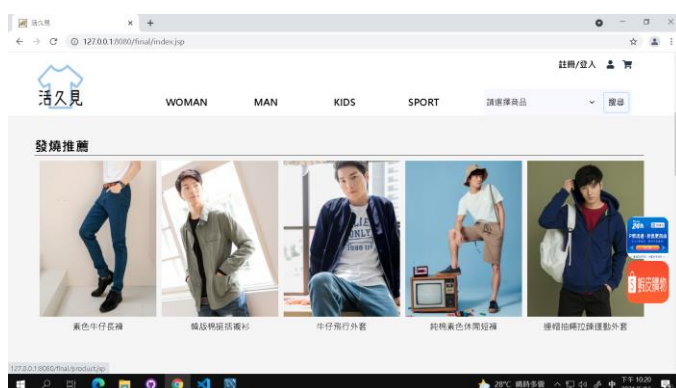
活久見
127.0.0.1:8080/final/index.jsp
註冊/登入
活久見
WOMAN
MAN
KIDS
SPORT
請選擇商品
搜尋
發燒推薦
素色牛仔長褲
韓版棉麻抓褶衫
牛仔飛行外套
純棉素色休閒短褲
連帽抽繩拉鍊運動外套
127.0.0.1:8080/final/product.jsp
28°C 晴時多雲
下午 10:20